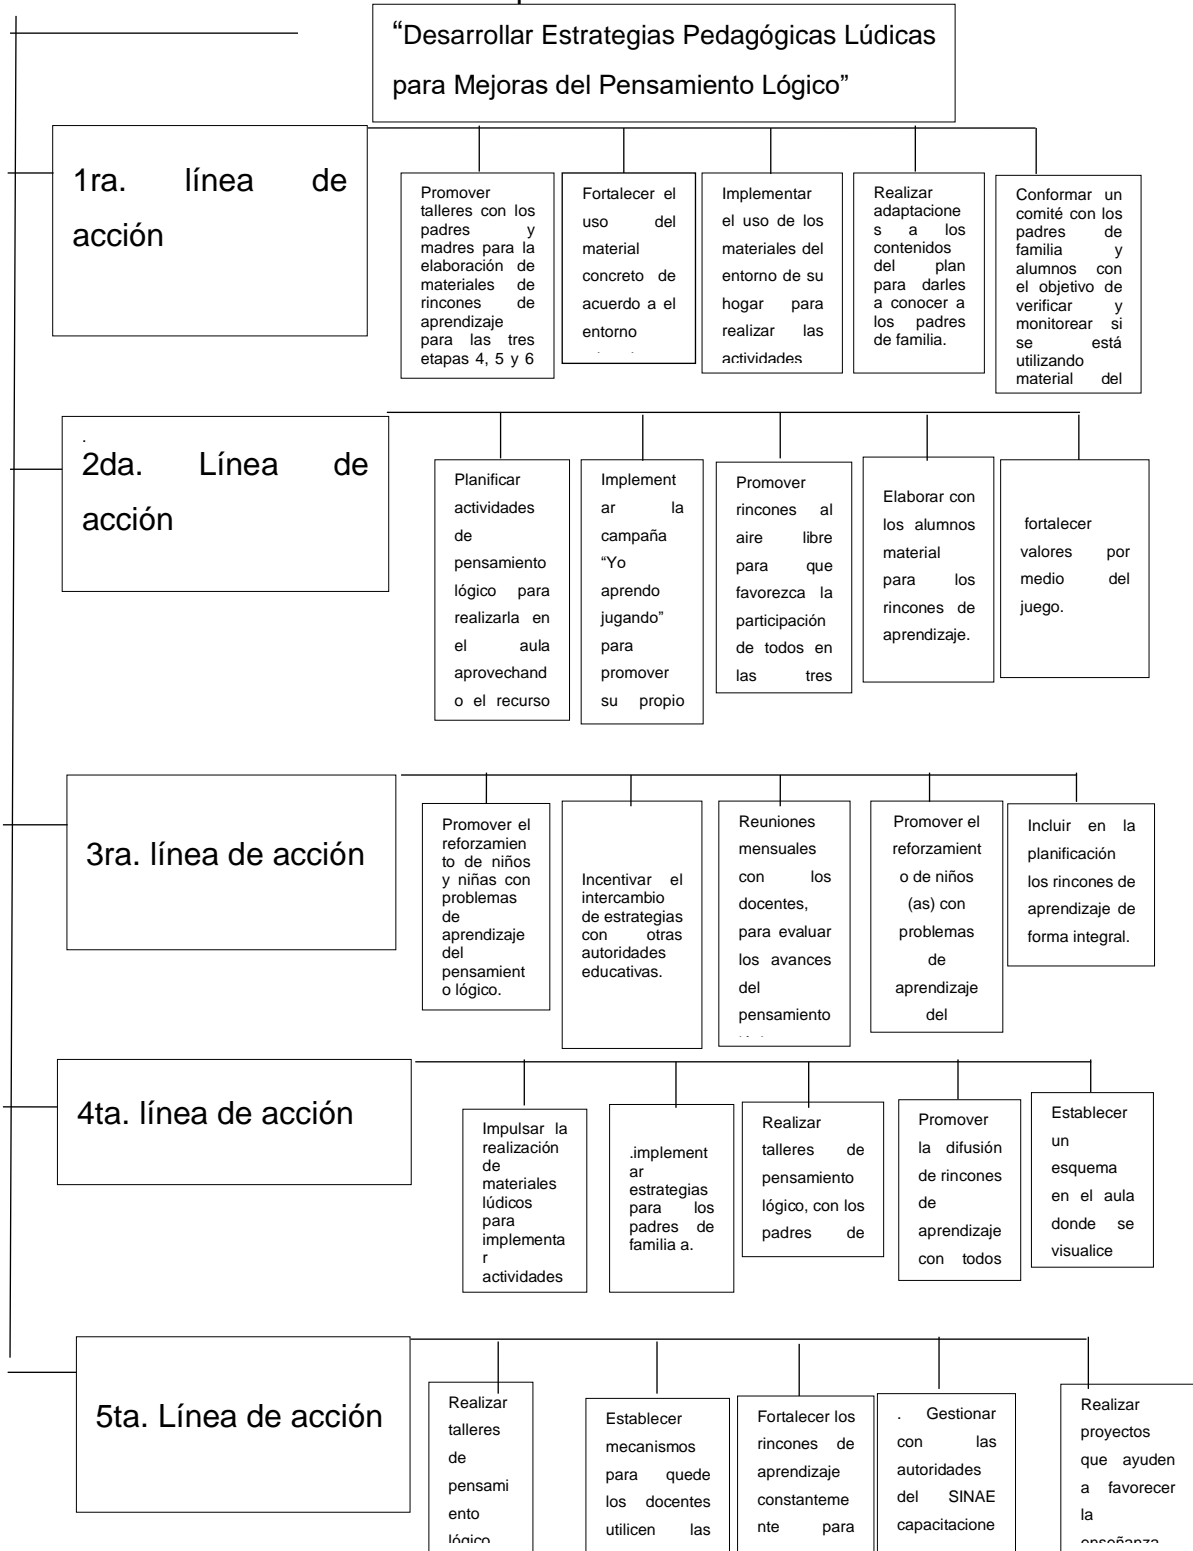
“Desarrollar Estrategias Pedagógicas Lúdicas para Mejoras del Pensamiento Lógico”

1ra. línea de acción

Promover talleres con los padres y madres para la elaboración de materiales de rincones de aprendizaje para las tres etapas 4, 5 y 6

Fortalecer el uso del material concreto de acuerdo a el entorno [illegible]

Implementar el uso de los materiales del entorno de su hogar para realizar las actividades

Realizar adaptaciones a los contenidos del plan para darles a conocer a los padres de familia.

Conformar un comité con los padres de familia y alumnos con el objetivo de verificar y monitorear si se está utilizando material del

2da. Línea de acción

Planificar actividades de pensamiento lógico para realizarla en el aula aprovechando el recurso

Implementar la campaña “Yo aprendo jugando” para promover su propio

Promover rincones al aire libre para que favorezca la participación de todos en las tres

Elaborar con los alumnos material para los rincones de aprendizaje.

fortalecer valores por medio del juego.

3ra. línea de acción

Promover el reforzamiento de niños y niñas con problemas de aprendizaje del pensamiento lógico.

Incentivar el intercambio de estrategias con otras autoridades educativas.

Reuniones mensuales con los docentes, para evaluar los avances del pensamiento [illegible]

Promover el reforzamiento de niños (as) con problemas de aprendizaje del

Incluir en la planificación los rincones de aprendizaje de forma integral.

4ta. línea de acción

Impulsar la realización de materiales lúdicos para implementar actividades

.implementar estrategias para los padres de familia a.

Realizar talleres de pensamiento lógico, con los padres de

Promover la difusión de rincones de aprendizaje con todos

Establecer un esquema en el aula donde se visualice

5ta. Línea de acción

Realizar talleres de pensamiento lógico

Establecer mecanismos para quede los docentes utilicen las

Fortalecer los rincones de aprendizaje constantemente para

. Gestionar con las autoridades del SINAE capacitacione

Realizar proyectos que ayuden a favorecer la enseñanza